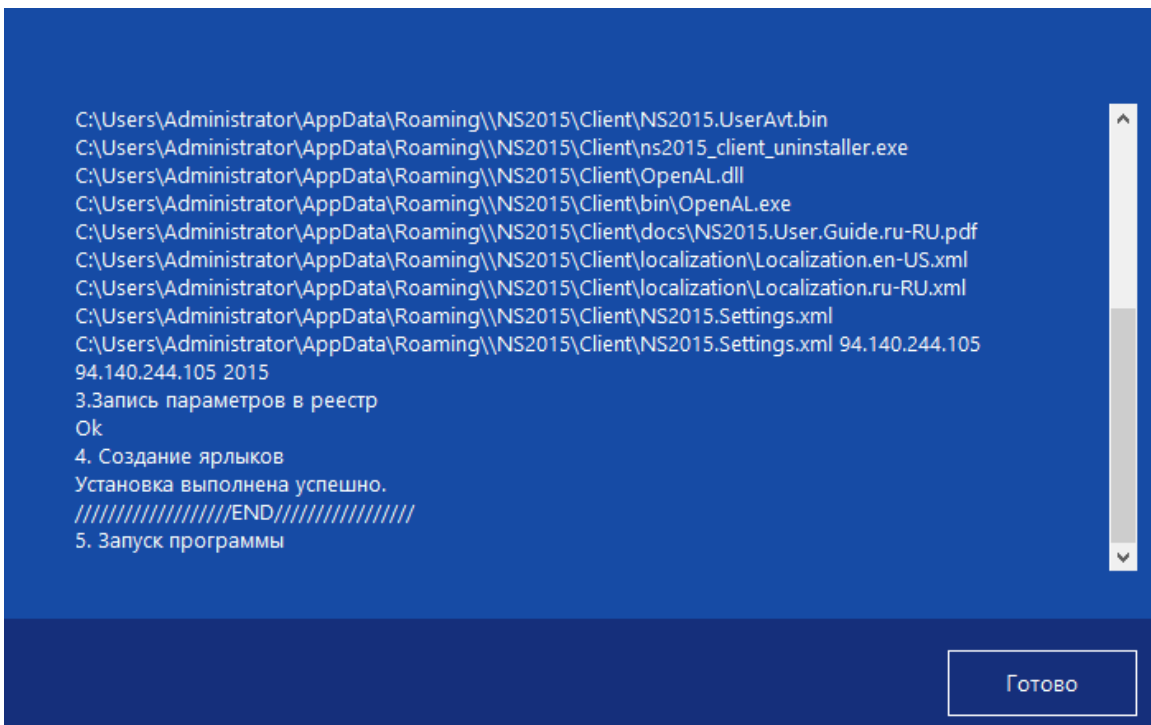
C:\Users\Administrator\AppData\Roaming\\NS2015\Client\NS2015.UserAvt.bin
C:\Users\Administrator\AppData\Roaming\\NS2015\Client\ns2015_client_uninstaller.exe
C:\Users\Administrator\AppData\Roaming\\NS2015\Client\OpenAL.dll
C:\Users\Administrator\AppData\Roaming\\NS2015\Client\bin\OpenAL.exe
C:\Users\Administrator\AppData\Roaming\\NS2015\Client\docs\NS2015.User.Guide.ru-RU.pdf
C:\Users\Administrator\AppData\Roaming\\NS2015\Client\localization\Localization.en-US.xml
C:\Users\Administrator\AppData\Roaming\\NS2015\Client\localization\Localization.ru-RU.xml
C:\Users\Administrator\AppData\Roaming\\NS2015\Client\NS2015.Settings.xml
C:\Users\Administrator\AppData\Roaming\\NS2015\Client\NS2015.Settings.xml 94.140.244.105
94.140.244.105 2015
3.Запись параметров в реестр
Ok
4. Создание ярлыков
Установка выполнена успешно.
//////////////////END////////////////
5. Запуск программы

Готово